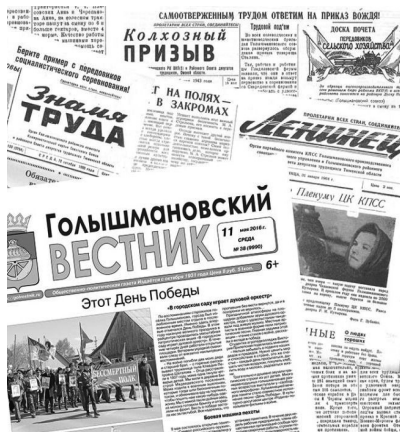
САМООТВЕРЖЕННЫМ ТРУДОМ ОТВЕТИМ НА ПРИКАЗ ВОЖДЯ!

Колхозный ПРИЗЫВ

Трудовой подъем

ДОСКА ПОЧЕТА ПЕРЕДОВИКОВ СЕЛЬСКОГО ХОЗЯЙСТВА

Берите пример с передовиков социалистического соревнования!

Знамя труда

НА ПОЛЯХ — В ЗАКРОМАХ

ПРОЛЕТАРИИ ВСЕХ СТРАН, СОЕДИНЯЙТЕСЬ!

Ленинец

Пленуму ЦК КПСС

Голышмановский ВЕСТНИК

11 мая 2018 г. СРЕДА № 38 (9090)

6+

Этот День Победы

«В городском саду играет духовой оркестр»

БЕССМЕРТНЫЙ ПОЛК

Боевая машина пехоты

О людях хороших